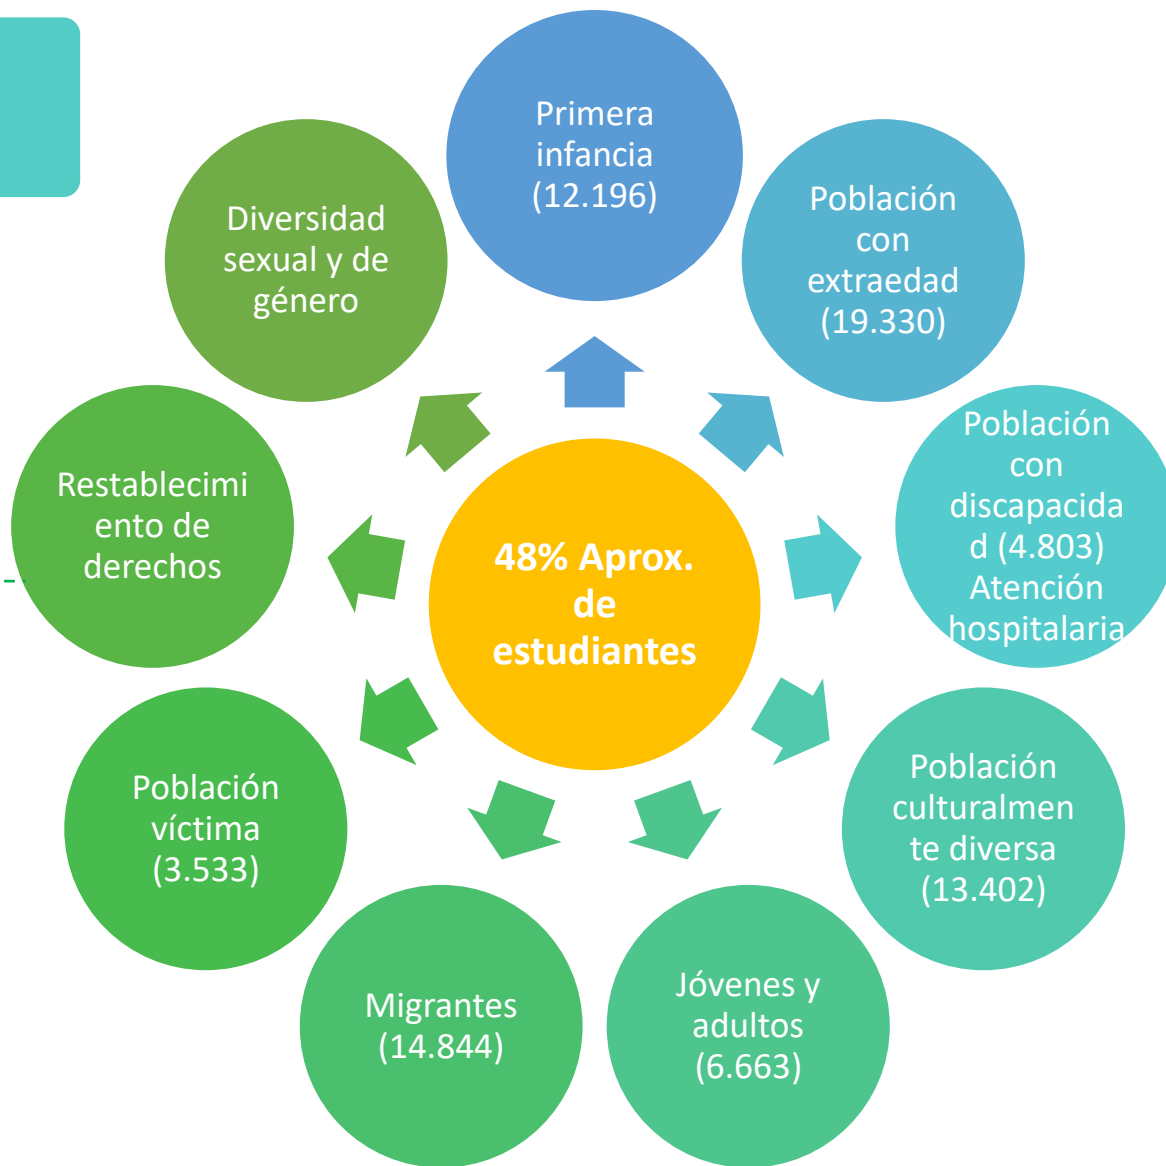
48% Aprox. de estudiantes

Primera infancia (12.196)

Población con extraedad (19.330)

Población con discapacidad (4.803) Atención hospitalaria

Población culturalmente diversa (13.402)

Jóvenes y adultos (6.663)

Migrantes (14.844)

Población víctima (3.533)

Restablecimiento de derechos

Diversidad sexual y de género